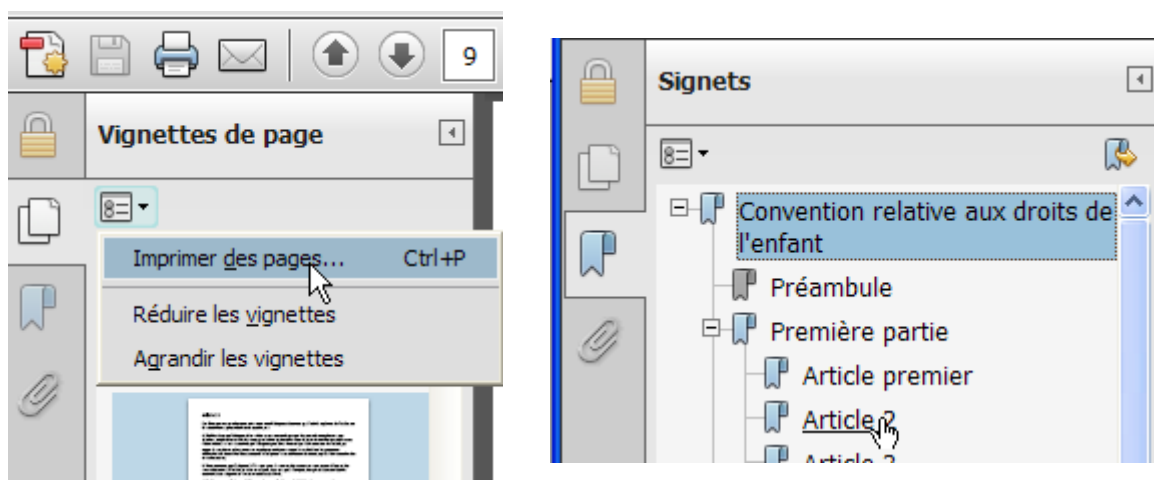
9

Vignettes de page

Imprimer des pages... Ctrl+P

Réduire les vignettes

Agrandir les vignettes

Signets

Convention relative aux droits de l'enfant

Préambule

Première partie

Article premier

Article 2

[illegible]